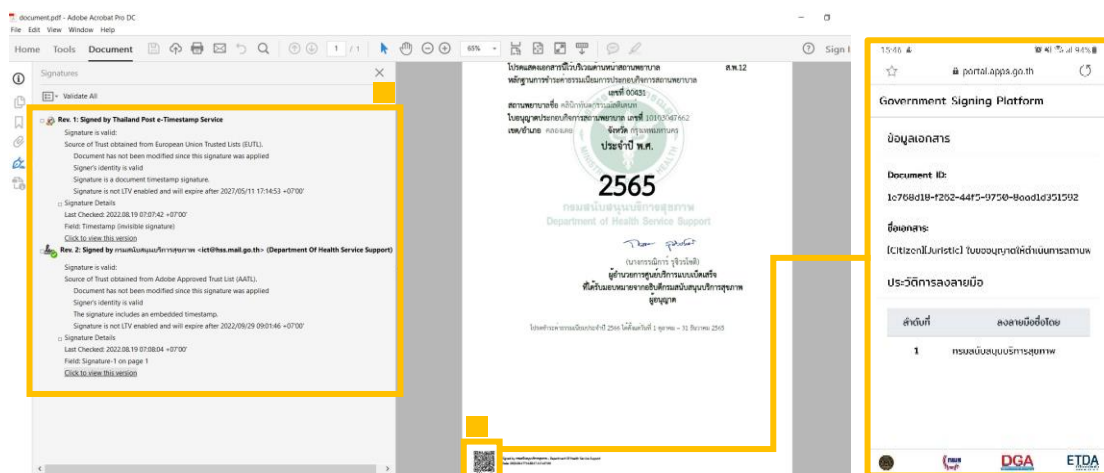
document.pdf - Adobe Acrobat Pro DC
File Edit View Window Help
Home Tools Document 1 / 1 65% Sign I

Signatures
Validate All

Rev. 1: Signed by Thailand Post e-Timestamp Service
Signature is valid:
Source of Trust obtained from European Union Trusted Lists (EUTL).
Document has not been modified since this signature was applied
Signer's identity is valid
Signature is a document timestamp signature.
Signature is not LTV enabled and will expire after 2027/05/11 17:14:53 +07'00'
Signature Details
Last Checked: 2022.08.19 07:07:42 +07'00'
Field: Timestamp (invisible signature)
Click to view this version

Rev. 2: Signed by กรมสนับสนุนบริการสุขภาพ <ict@hss.mail.go.th> (Department Of Health Service Support)
Signature is valid:
Source of Trust obtained from Adobe Approved Trust List (AATL).
Document has not been modified since this signature was applied
Signer's identity is valid
The signature includes an embedded timestamp.
Signature is not LTV enabled and will expire after 2022/09/29 09:01:46 +07'00'
Signature Details
Last Checked: 2022.08.19 07:08:04 +07'00'
Field: Signature-1 on page 1
Click to view this version

ใบอนุญาต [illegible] ส.พ.12
หลักฐานการชำระค่าธรรมเนียมการประกอบกิจการสถานพยาบาล
เลขที่ 00431
สถานพยาบาลชื่อ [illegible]
ใบอนุญาตประกอบกิจการสถานพยาบาล เลขที่ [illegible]
เขต/อำเภอ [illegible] จังหวัด กรุงเทพมหานคร
ประจำปี พ.ศ.
2565
กรมสนับสนุนบริการสุขภาพ
Department of Health Service Support
(นายกรรณิการ์ จูจิรรัตน์)
ผู้อำนวยการศูนย์บริการแบบเบ็ดเสร็จ
ที่ได้รับมอบหมายจากอธิบดีกรมสนับสนุนบริการสุขภาพ
ผู้อนุญาต
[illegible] 2565 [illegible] 1 ตุลาคม – 31 ธันวาคม 2565

15:46 94%
portal.apps.go.th
Government Signing Platform
ข้อมูลเอกสาร
Document ID:
1c768d18-f262-44f5-9750-8oad1d351592
ชื่อเอกสาร:
[Citizen][Juristic] ใบขออนุญาตให้ดำเนินการสถานพ
ประวัติการลงลายมือ
ลำดับที่ ลงลายมือชื่อโดย
1 กรมสนับสนุนบริการสุขภาพ
DGA ETDA